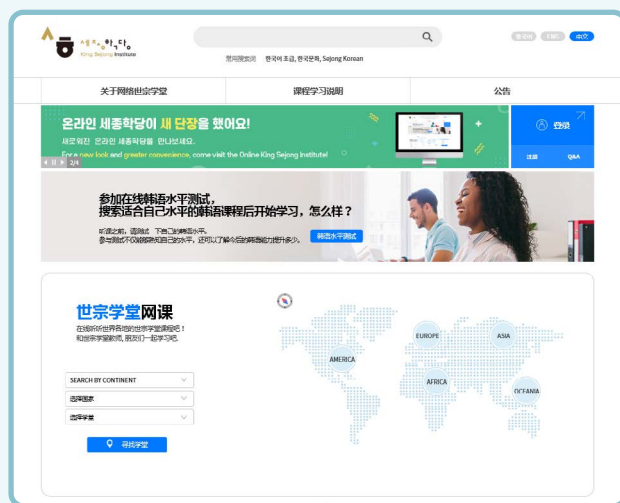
세종학당
King Sejong Institute

常用搜索词　한국어 초급, 한국문화, Sejong Korean

한국어　ENG　中文

关于网络世宗学堂　课程学习说明　公告

온라인 세종학당이 새 단장을 했어요!
새로워진 온라인 세종학당을 만나보세요.
For a new look and greater convenience, come visit the Online King Sejong Institute!

2/4

登录

注册　Q&A

参加在线韩语水平测试，
搜索适合自己水平的韩语课程后开始学习，怎么样？

听课之前，请测试一下自己的韩语水平。
参与测试不仅能够知道自己的水平，还可以了解今后的韩语能力提升多少。

韩语水平测试

世宗学堂网课
在线聆听世界各地的世宗学堂课程吧！
和世宗学堂教师、朋友们一起学习吧。

SEARCH BY CONTINENT
选择国家
选择学堂

寻找学堂

AMERICA
EUROPE
ASIA
AFRICA
OCEANIA